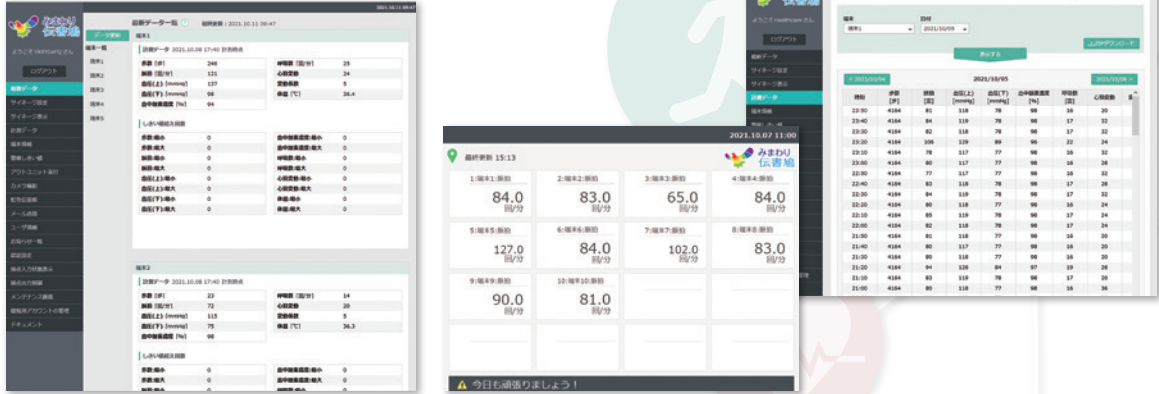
みまわり伝書鳩

ようこそ Healthcare さん

ログアウト

最新データ一覧

最終更新：2021.10.11 09:47

データ更新

端末一覧

端末1

端末2

端末3

端末4

端末5

計測データ 2021.10.08 17:40 計測時点

| 歩数 [歩] | 246 | 呼吸数 [回/分] | 25 |
|---|---|---|---|
| 脈拍 [回/分] | 121 | 心拍数 | 24 |
| 血圧(上) [mmHg] | 137 | 変動係数 | 5 |
| 血圧(下) [mmHg] | 98 | 体温 [℃] | 34.4 |
| 血中酸素濃度 [%] | 94 | | |

しきい値超え回数

端末2

計測データ 2021.10.08 17:40 計測時点

| 歩数 [歩] | 23 | 呼吸数 [回/分] | 14 |
|---|---|---|---|
| 脈拍 [回/分] | 72 | 心拍数 | 20 |
| 血圧(上) [mmHg] | 115 | 変動係数 | 5 |
| 血圧(下) [mmHg] | 75 | 体温 [℃] | 36.3 |
| 血中酸素濃度 [%] | 98 | | |

しきい値超え回数

2021.10.07 11:00

最終更新 15:13

みまわり伝書鳩

| 1:端末1:脈拍 84.0 回/分 | 2:端末2:脈拍 83.0 回/分 | 3:端末3:脈拍 65.0 回/分 | 4:端末4:脈拍 84.0 回/分 |
|---|---|---|---|
| 5:端末5:脈拍 127.0 回/分 | 6:端末6:脈拍 84.0 回/分 | 7:端末7:脈拍 102.0 回/分 | 8:端末8:脈拍 83.0 回/分 |
| 9:端末9:脈拍 90.0 回/分 | 10:端末10:脈拍 81.0 回/分 | | |

今日も頑張りましょう！

端末 端末1

日付 2021/10/05

表示する

CSVダウンロード

< 2021/10/04

2021/10/05

2021/10/06 >

| 時刻 | 歩数 [歩] | 脈拍 [回] | 血圧(上) [mmHg] | 血圧(下) [mmHg] | 血中酸素濃度 [%] | 呼吸数 [回] | 心拍変動 |
|---|---|---|---|---|---|---|---|
| 23:50 | 4164 | 81 | 118 | 78 | 98 | 16 | 26 |
| 23:40 | 4164 | 85 | 119 | 78 | 98 | 17 | 32 |
| 23:30 | 4164 | 82 | 118 | 78 | 98 | 17 | 32 |
| 23:20 | 4164 | 105 | 129 | 89 | 96 | 22 | 24 |
| 23:10 | 4164 | 78 | 117 | 77 | 98 | 16 | 32 |
| 23:00 | 4164 | 80 | 117 | 77 | 98 | 16 | 32 |
| 22:50 | 4164 | 77 | 117 | 77 | 98 | 16 | 32 |
| 22:40 | 4164 | 83 | 118 | 78 | 98 | 17 | 28 |
| 22:30 | 4164 | 84 | 119 | 78 | 98 | 17 | 32 |
| 22:20 | 4164 | 80 | 118 | 77 | 98 | 16 | 24 |
| 22:10 | 4164 | 85 | 119 | 78 | 98 | 17 | 24 |
| 22:00 | 4164 | 82 | 118 | 78 | 98 | 17 | 28 |
| 21:50 | 4164 | 81 | 118 | 77 | 98 | 16 | 20 |
| 21:40 | 4164 | 80 | 117 | 77 | 98 | 16 | 20 |
| 21:30 | 4164 | 80 | 118 | 77 | 98 | 16 | 20 |
| 21:20 | 4164 | 94 | 128 | 84 | 97 | 19 | 28 |
| 21:10 | 4164 | 83 | 119 | 78 | 98 | 17 | 20 |
| 21:00 | 4164 | 80 | 118 | 77 | 98 | 16 | 36 |